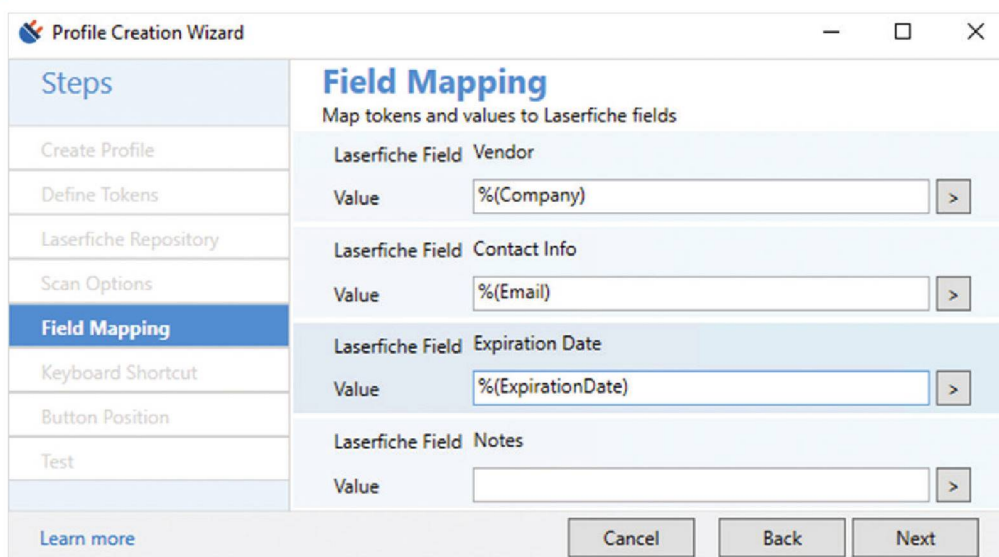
Profile Creation Wizard

Steps

Create Profile
Define Tokens
Laserfiche Repository
Scan Options
Field Mapping
Keyboard Shortcut
Button Position
Test

Field Mapping
Map tokens and values to Laserfiche fields

Laserfiche Field Vendor
Value %(Company) >

Laserfiche Field Contact Info
Value %(Email) >

Laserfiche Field Expiration Date
Value %(ExpirationDate) >

Laserfiche Field Notes
Value >

Learn more

Cancel
Back
Next